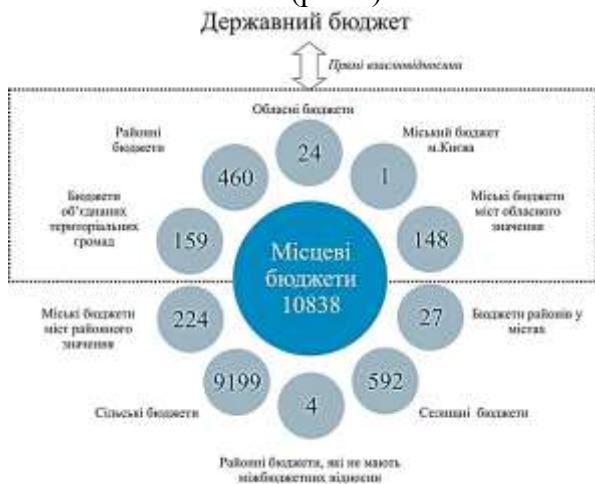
Державний бюджет

Прямі взаємовідносини

Обласні бюджети
24

Районні бюджети
460

Міський бюджет м.Києва
1

Бюджети об'єднаних територіальних громад
159

Місцеві бюджети 10838

Міські бюджети міст обласного значення
148

Міські бюджети міст районного значення
224

Бюджети районів у містах
27

9199
Сільські бюджети

592
Селищні бюджети

4
Районні бюджети, які не мають міжбюджетних відносин